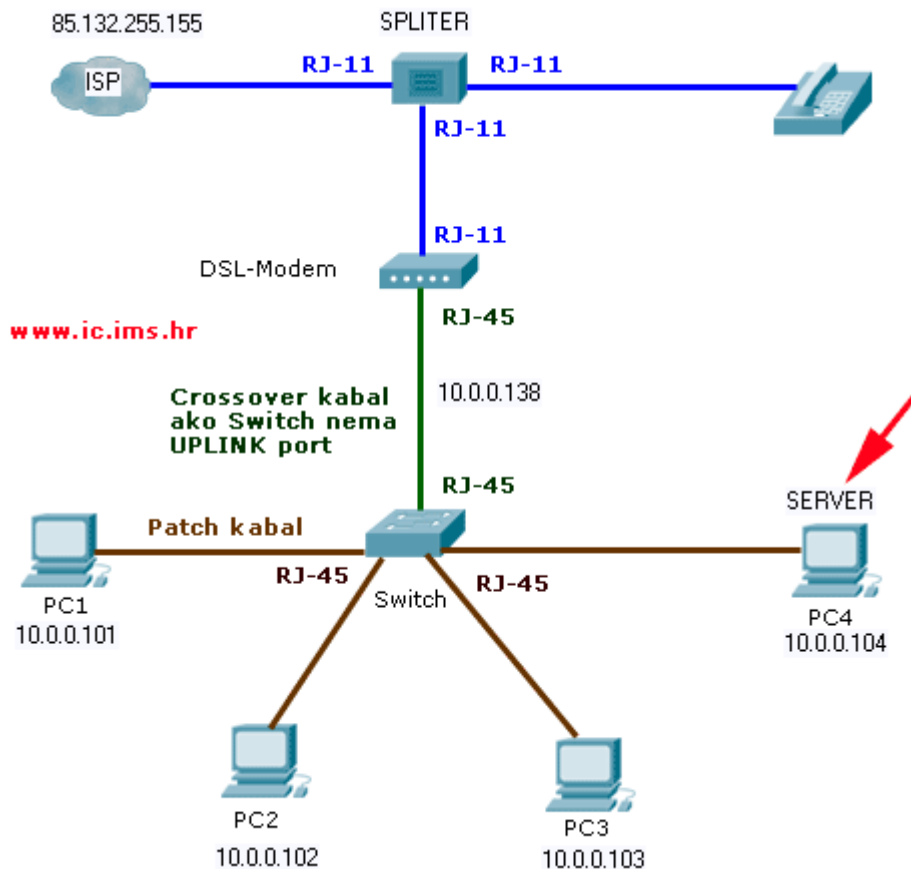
85.132.255.155

ISP

SPLITER

RJ-11

RJ-11

RJ-11

RJ-11

DSL-Modem

www.ic.ims.hr

RJ-45

10.0.0.138

Crossover kabal ako Switch nema UPLINK port

RJ-45

SERVER

Patch kabal

RJ-45

Switch

RJ-45

PC1
10.0.0.101

PC4
10.0.0.104

PC2
10.0.0.102

PC3
10.0.0.103